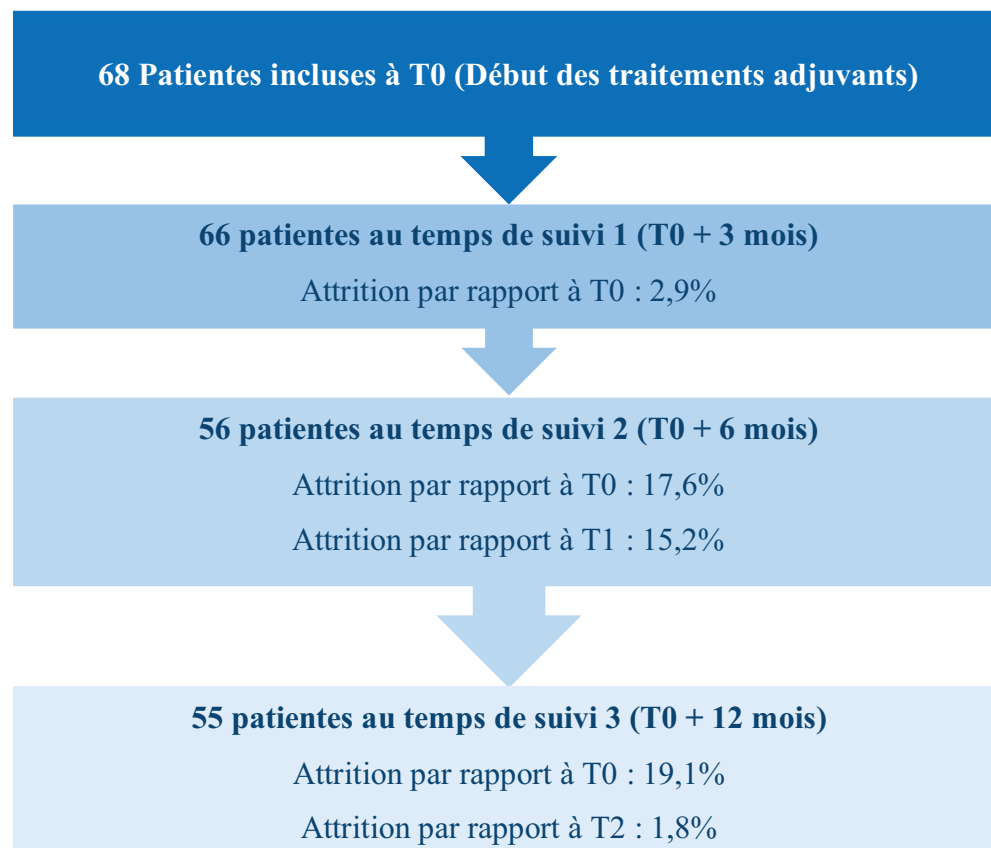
68 Patientes incluses à T0 (Début des traitements adjuvants)

66 patientes au temps de suivi 1 (T0 + 3 mois)

Attrition par rapport à T0 : 2,9%

56 patientes au temps de suivi 2 (T0 + 6 mois)

Attrition par rapport à T0 : 17,6%

Attrition par rapport à T1 : 15,2%

55 patientes au temps de suivi 3 (T0 + 12 mois)

Attrition par rapport à T0 : 19,1%

Attrition par rapport à T2 : 1,8%